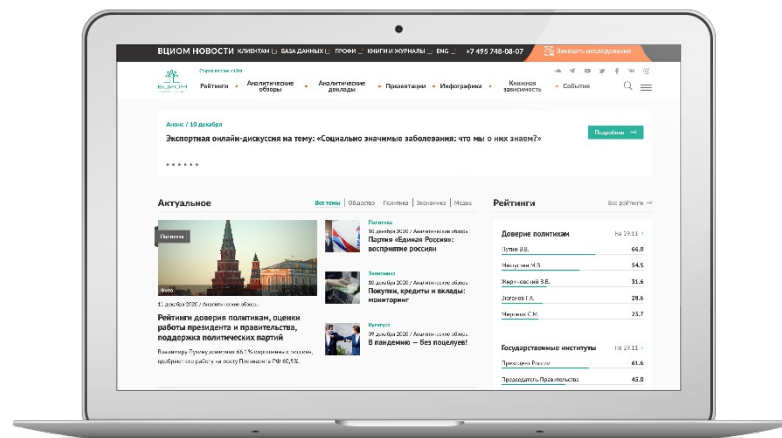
ВЦИОМ НОВОСТИ КЛИЕНТАМ БАЗА ДАННЫХ ПРОФИ КНИГИ И ЖУРНАЛЫ ENG +7 495 748-08-07 Заказать исследование

ВЦИОМ

Структура сайта

Рейтинги • Аналитические обзоры • Аналитические доклады • Презентации • Инфографика • Книжная зависимость • События

Анонс / 18 декабря

Экспертная онлайн-дискуссия на тему: «Социально значимые заболевания: что мы о них знаем?»

Подробнее

Актуальное

Все темы | Общество | Политика | Экономика | Медиа

Политика

Фото

11 декабря 2020 / Аналитический обзор

Рейтинги доверия политикам, оценки работы президента и правительства, поддержка политических партий

Владимиру Путину доверяют 65,1% опрошенных россиян, одобряют его работу на посту Президента РФ 60,1%.

Политика
10 декабря 2020 / Аналитический обзор
Партия «Единая Россия»: восприятие россиян

Экономика
08 декабря 2020 / Аналитический обзор
Покупки, кредиты и вклады: мониторинг

Культура
09 декабря 2020 / Аналитический обзор
В пандемию — без поцелуев!

Рейтинги

Все рейтинги

Доверие политикам | На 29.11

| | |
|---|---|
| Путин В.В. | 66.0 |
| Мишустин М.В. | 54.5 |
| Жириновский В.В. | 31.6 |
| Зюганов Г.А. | 28.6 |
| Миронов С.М. | 25.7 |

Государственные институты | На 29.11

| | |
|---|---|
| Президент России | 61.6 |
| Председатель Правительства | 45.0 |